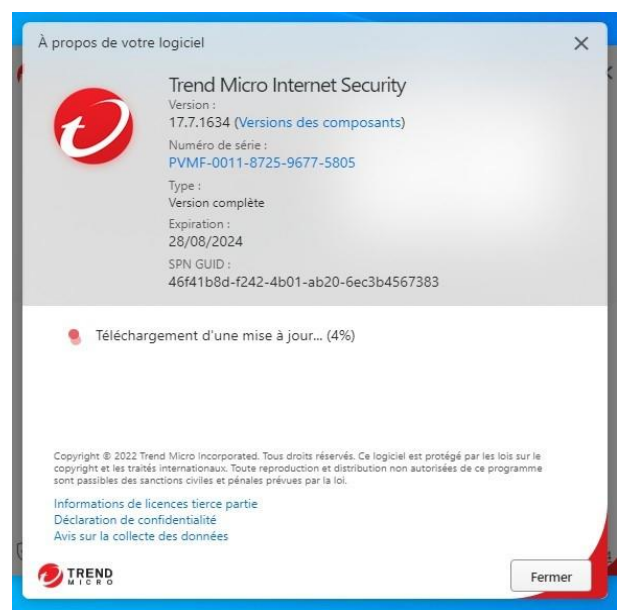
À propos de votre logiciel

×

Trend Micro Internet Security

Version :

17.7.1634 (Versions des composants)

Numéro de série :

PVMF-0011-8725-9677-5805

Type :

Version complète

Expiration :

28/08/2024

SPN GUID :

46f41b8d-f242-4b01-ab20-6ec3b4567383

Téléchargement d'une mise à jour... (4%)

Copyright © 2022 Trend Micro Incorporated. Tous droits réservés. Ce logiciel est protégé par les lois sur le copyright et les traités internationaux. Toute reproduction et distribution non autorisées de ce programme sont passibles des sanctions civiles et pénales prévues par la loi.

Informations de licences tierce partie

Déclaration de confidentialité

Avis sur la collecte des données

TREND MICRO

Fermer